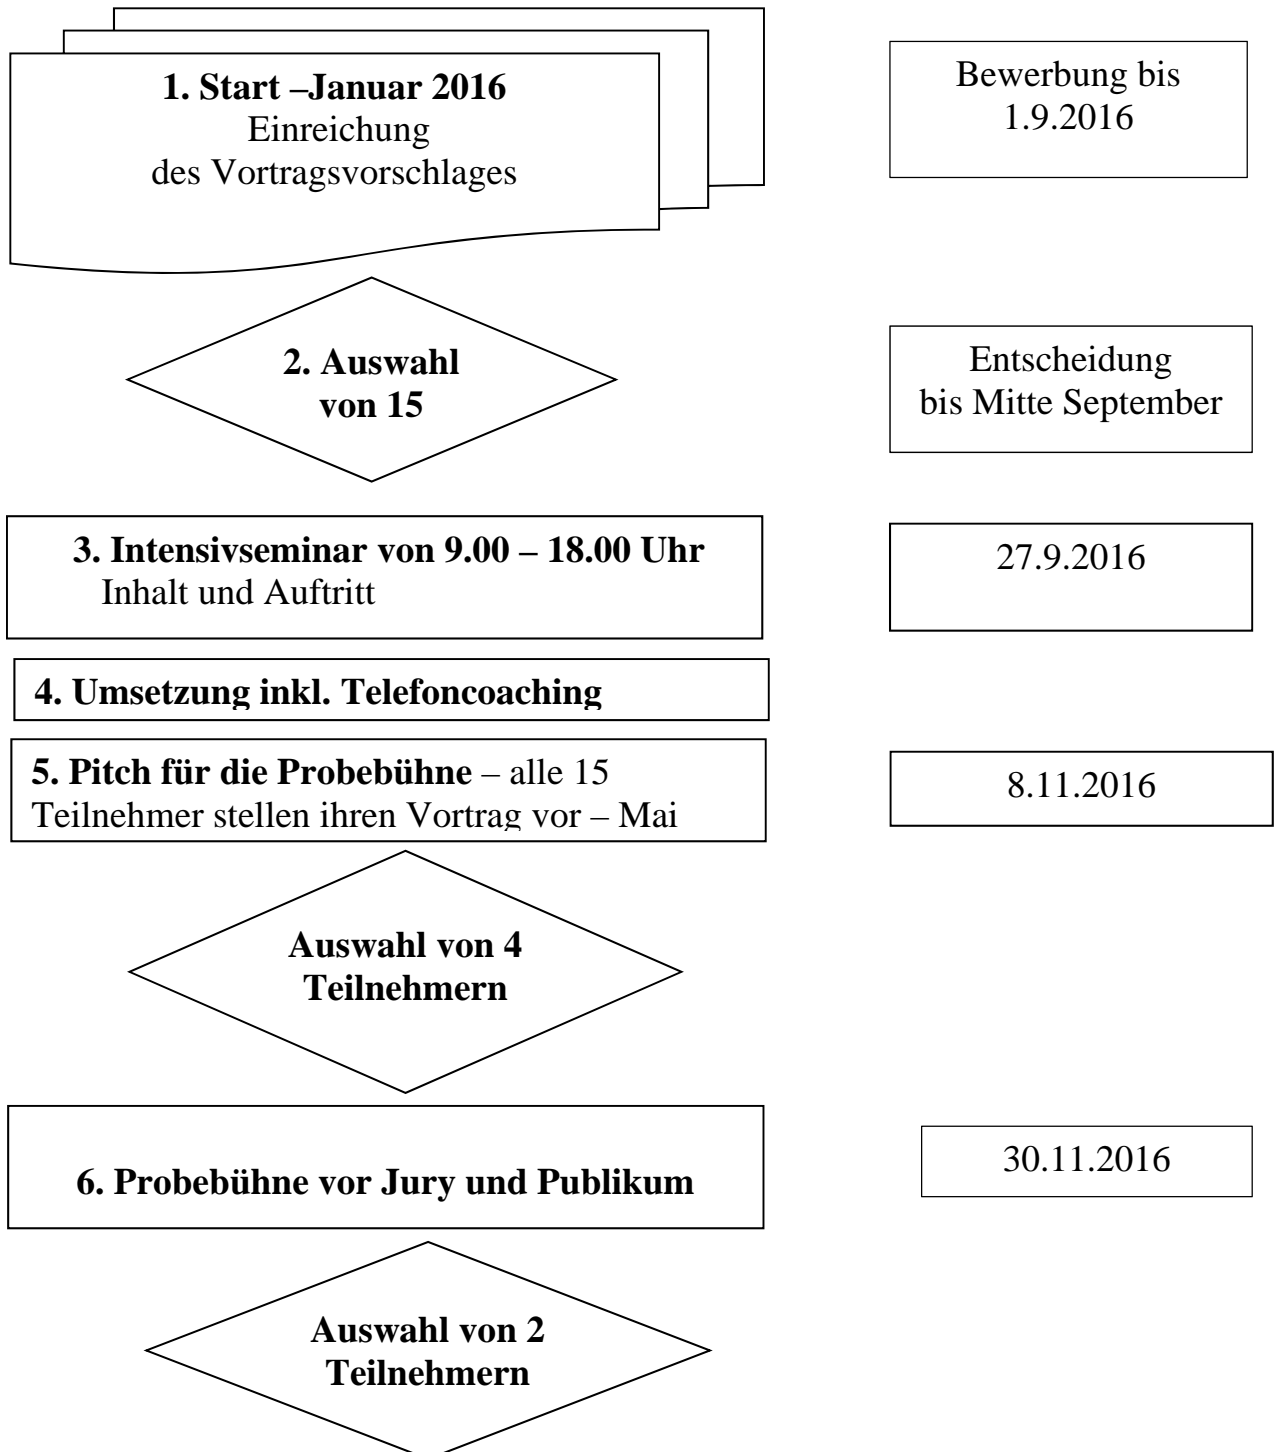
1. Start –Januar 2016
Einreichung
des Vortragsvorschlages

Bewerbung bis
1.9.2016

2. Auswahl
von 15

Entscheidung
bis Mitte September

3. Intensivseminar von 9.00 – 18.00 Uhr
Inhalt und Auftritt

27.9.2016

4. Umsetzung inkl. Telefoncoaching

5. Pitch für die Probebühne – alle 15 Teilnehmer stellen ihren Vortrag vor – Mai

8.11.2016

Auswahl von 4
Teilnehmern

6. Probebühne vor Jury und Publikum

30.11.2016

Auswahl von 2
Teilnehmern